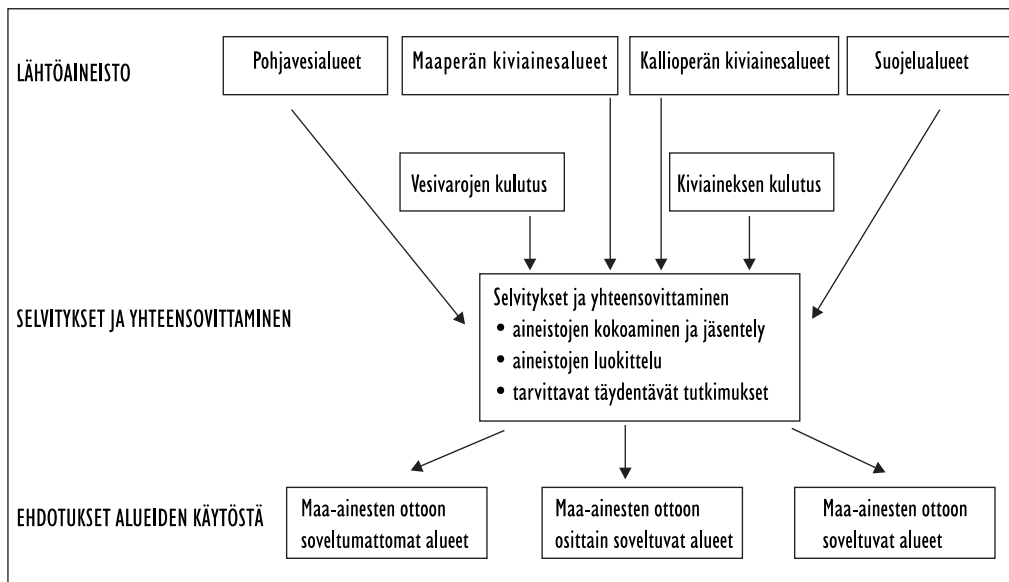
LÄHTÖAINEISTO

Pohjavesialueet

Maaperän kiviainesalueet

Kallioperän kiviainesalueet

Suojelualueet

Vesivarojen kulutus

Kiviaineksen kulutus

SELVITYKSET JA YHTEENSOVITTAMINEN

Selvitykset ja yhteensovittaminen
• aineistojen kokoaminen ja jäsentely
• aineistojen luokittelu
• tarvittavat täydentävät tutkimukset

EHDOTUKSET ALUEIDEN KÄYTÖSTÄ

Maa-ainesten ottoon soveltumattomat alueet

Maa-ainesten ottoon osittain soveltuvat alueet

Maa-ainesten ottoon soveltuvat alueet